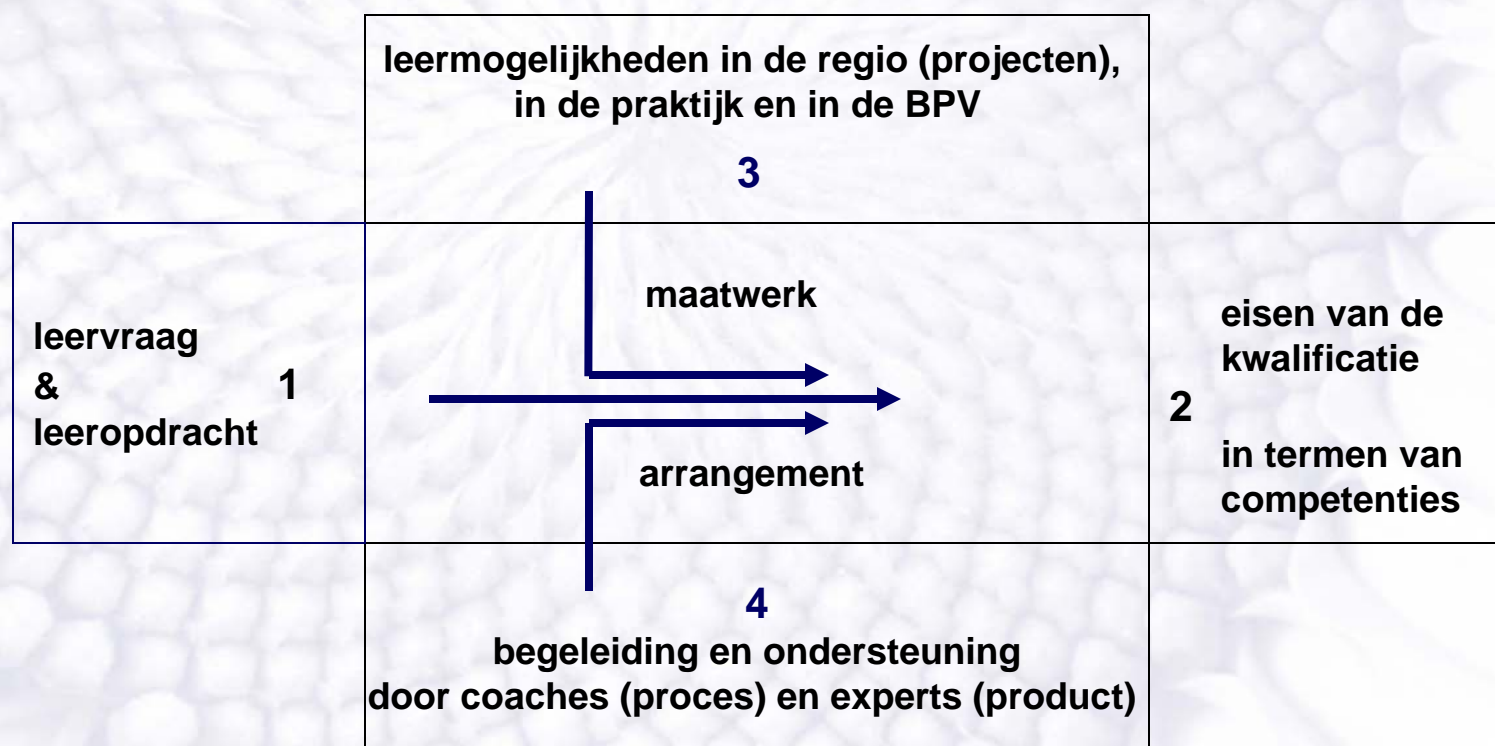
leermogelijkheden in de regio (projecten), in de praktijk en in de BPV

3

leervraag
&
leeropdracht

1

maatwerk

arrangement

eisen van de kwalificatie

2

in termen van competenties

4

begeleiding en ondersteuning door coaches (proces) en experts (product)